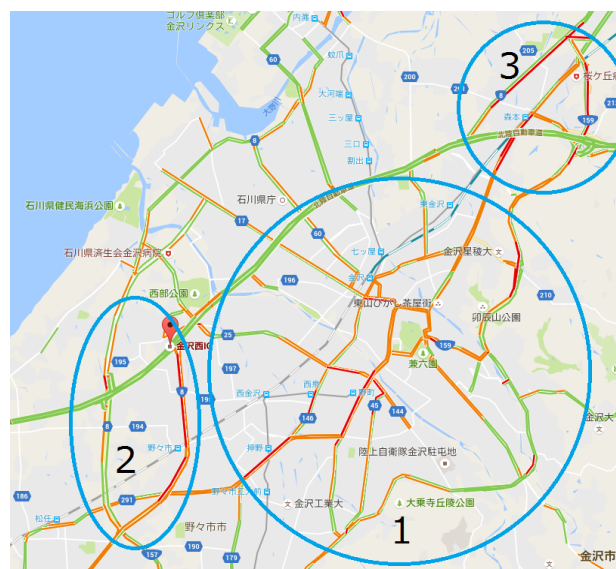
ゴルフ倶楽部
金沢リンクス
内灘
60
蚊爪
大河端
三ツ屋
8
割出
3
205
8
森本
159
石川県健民海浜公園
石川県庁
17
60
東金沢
金沢星稜大
石川県済生会金沢病院
七ツ屋
金沢
196
西部公園
東山ひがし茶屋街
210
卯辰山公園
25
金沢西IC
159
195
197
兼六園
8
西金沢
野町
45
144
194
146
野々市
2
押野
陸上自衛隊金沢駐屯地
186
野々市市役所前
291
金沢工業大
大乗寺丘陵公園
松任
野々市市
1
157
190
179
金沢市